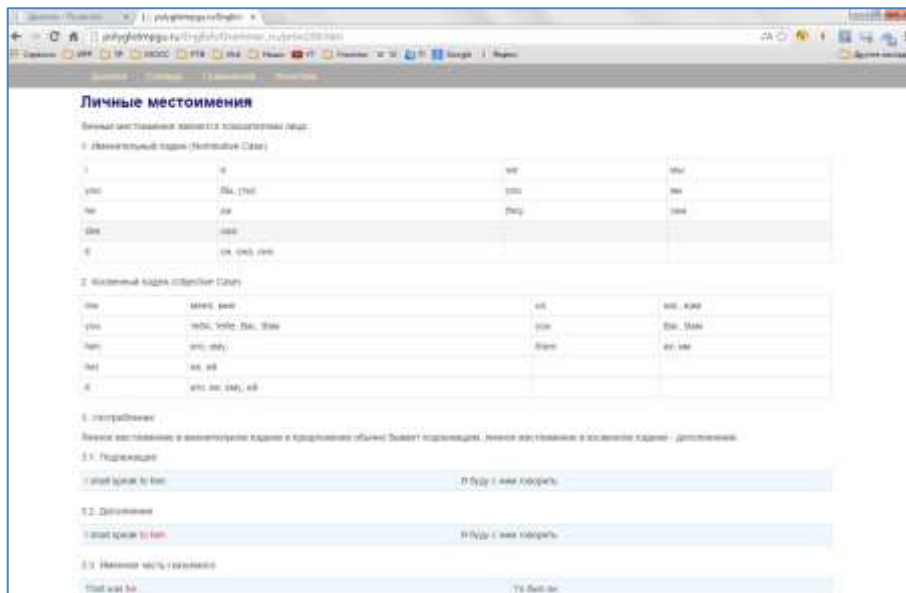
polyglotmpgu.ru/English/Grammar_rus

Личные местоимения

Личные местоимения являются показателями лица.

1. Именительный падеж (Nominative Case)

| I | я | we | мы |
|---|---|---|---|
| you | Вы, (ты) | you | вы |
| he | он | they | они |
| she | она | | |
| it | он, она, оно | | |

2. Косвенный падеж (Objective Case)

| me | меня, мне | us | нас, нам |
|---|---|---|---|
| you | тебя, тебе, Вас, Вам | you | Вас, Вам |
| him | его, ему | them | их, им |
| her | ее, ей | | |
| it | его, ее, ему, ей | | |

3. Употребление

Личное местоимение в именительном падеже в предложении обычно бывает подлежащим, личное местоимение в косвенном падеже - дополнением.

3.1. Подлежащее

| I shall speak to him. | Я буду с ним говорить. |
|---|---|

3.2. Дополнение

| I shall speak to him. | Я буду с ним говорить. |
|---|---|

3.3. Именная часть сказуемого

| That was he. | То был он. |
|---|---|